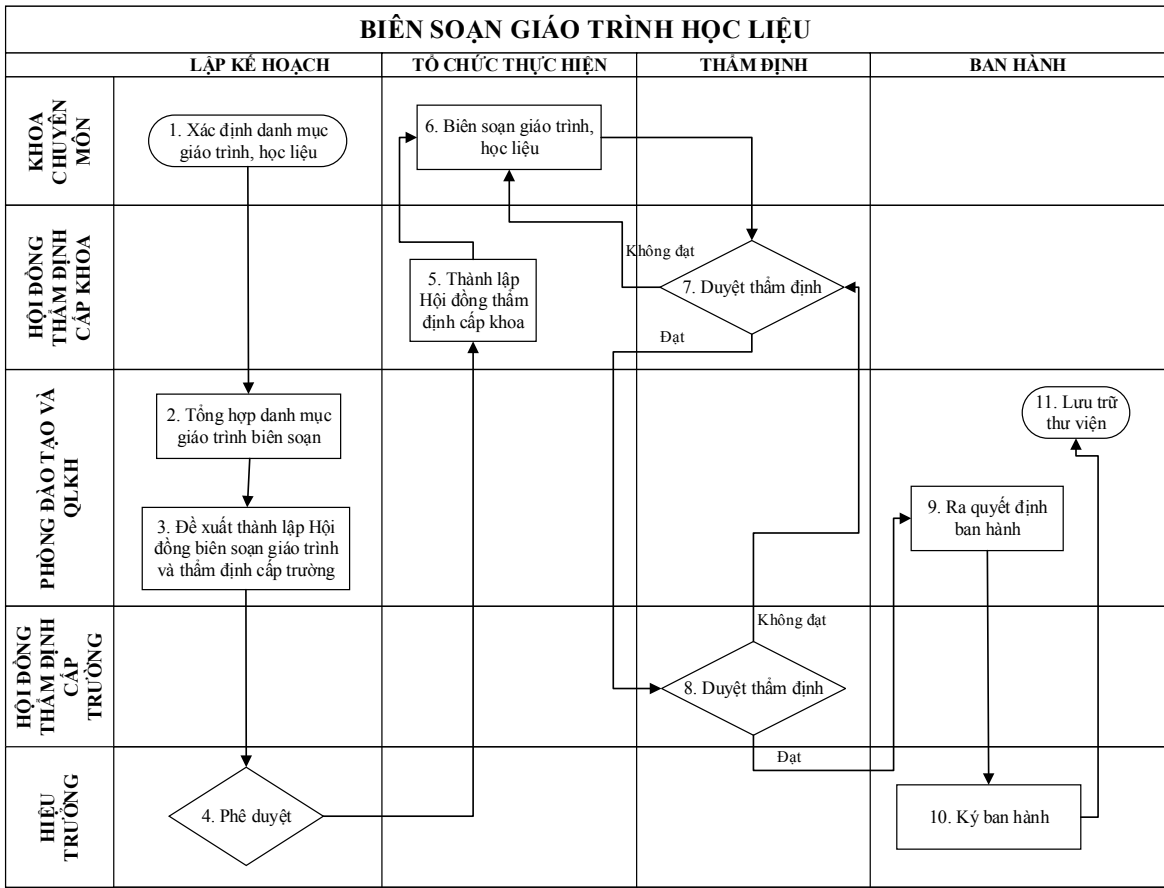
BIÊN SOẠN GIÁO TRÌNH HỌC LIỆU

LẬP KẾ HOẠCH
TỔ CHỨC THỰC HIỆN
THẨM ĐỊNH
BAN HÀNH

KHOA CHUYÊN MÔN
HỘI ĐỒNG THẨM ĐỊNH CẤP KHOA
PHÒNG ĐÀO TẠO VÀ QLKH
HỘI ĐỒNG THẨM ĐỊNH CẤP TRƯỜNG
HIỆU TRƯỞNG

1. Xác định danh mục giáo trình, học liệu

6. Biên soạn giáo trình, học liệu

Không đạt

7. Duyệt thẩm định

5. Thành lập Hội đồng thẩm định cấp khoa

Đạt

2. Tổng hợp danh mục giáo trình biên soạn

11. Lưu trữ thư viện

9. Ra quyết định ban hành

3. Đề xuất thành lập Hội đồng biên soạn giáo trình và thẩm định cấp trường

Không đạt

8. Duyệt thẩm định

Đạt

4. Phê duyệt

10. Ký ban hành